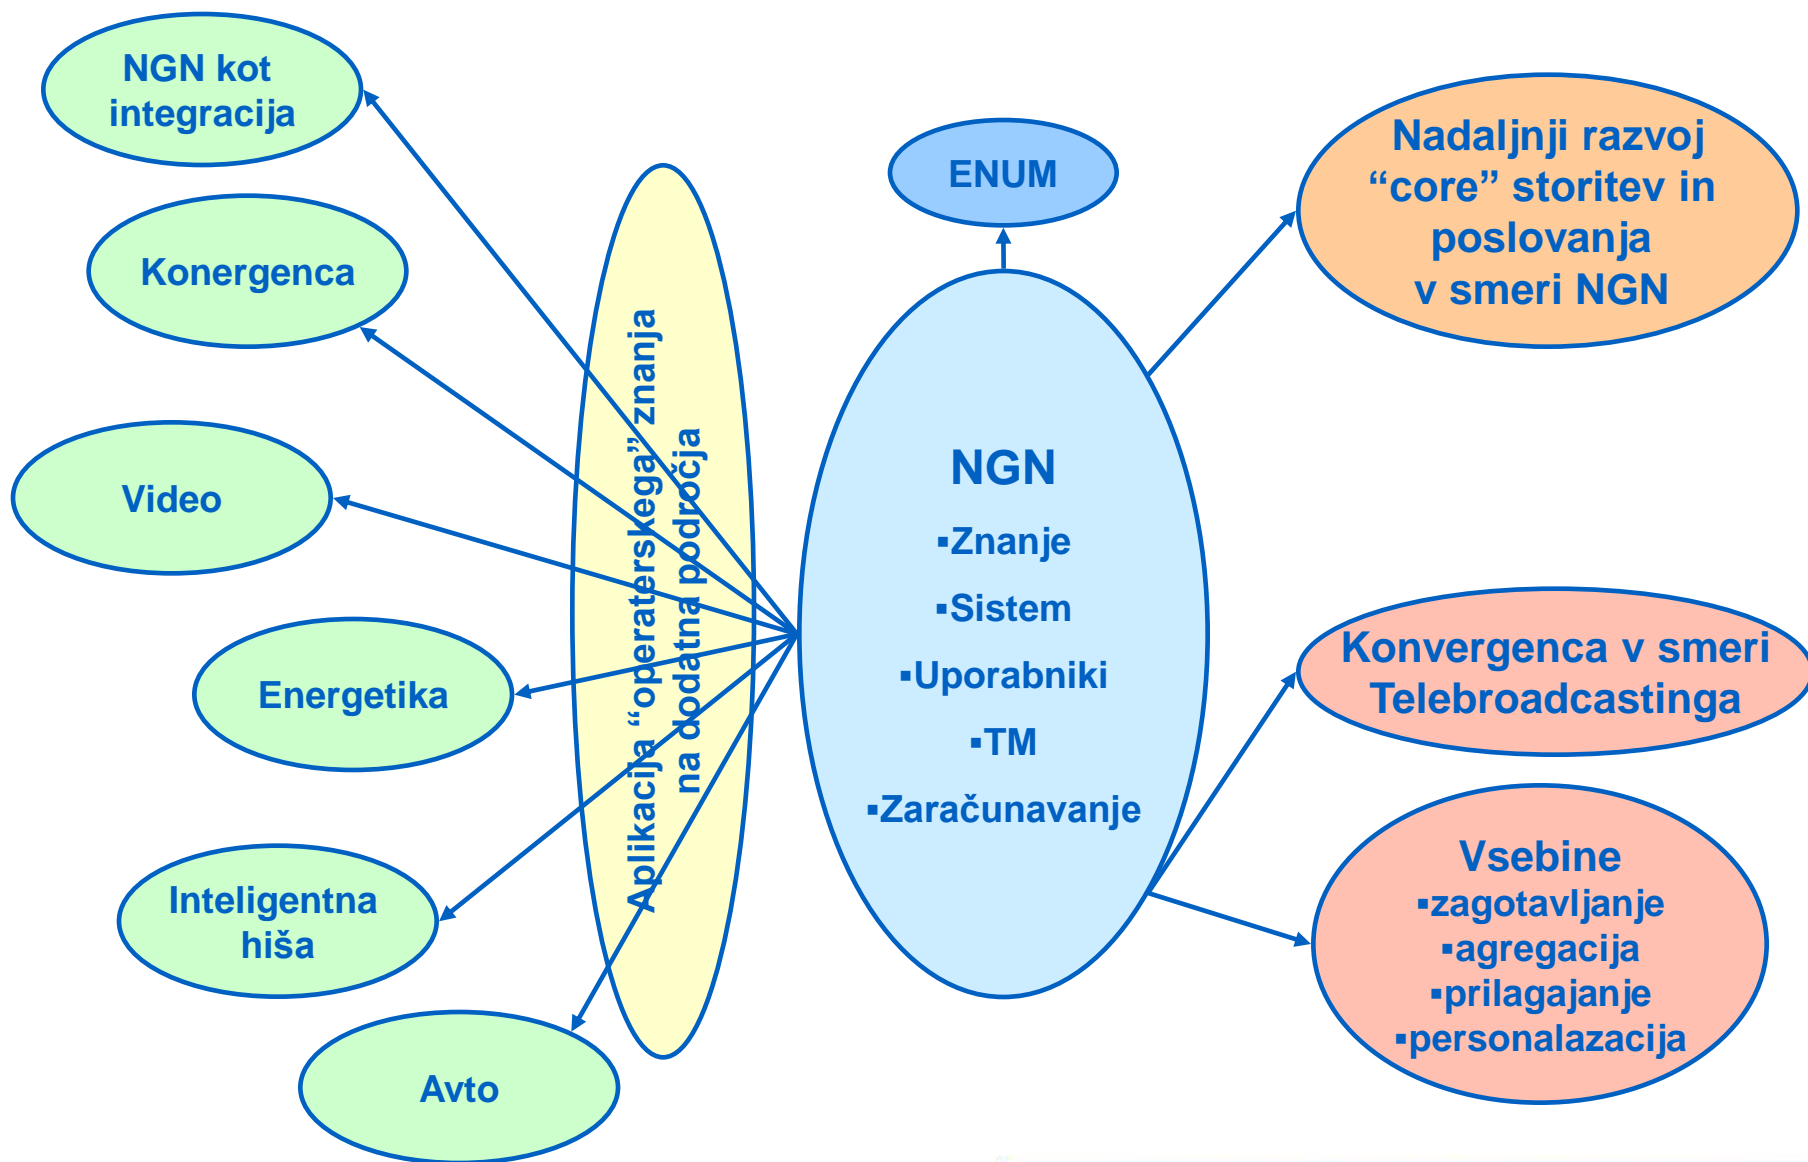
NGN kot integracija

Konergenca

Video

Energetika

Inteligentna hiša

Avto

Aplikacija "operaterskega" znanja na dodatna področja

ENUM

NGN
▪Znanje
▪Sistem
▪Uporabniki
▪TM
▪Zaračunavanje

Nadaljnji razvoj "core" storitev in poslovanja v smeri NGN

Konvergenca v smeri Telebroadcastinga

Vsebine
▪zagotavljanje
▪agregacija
▪prilagajanje
▪personalazacija